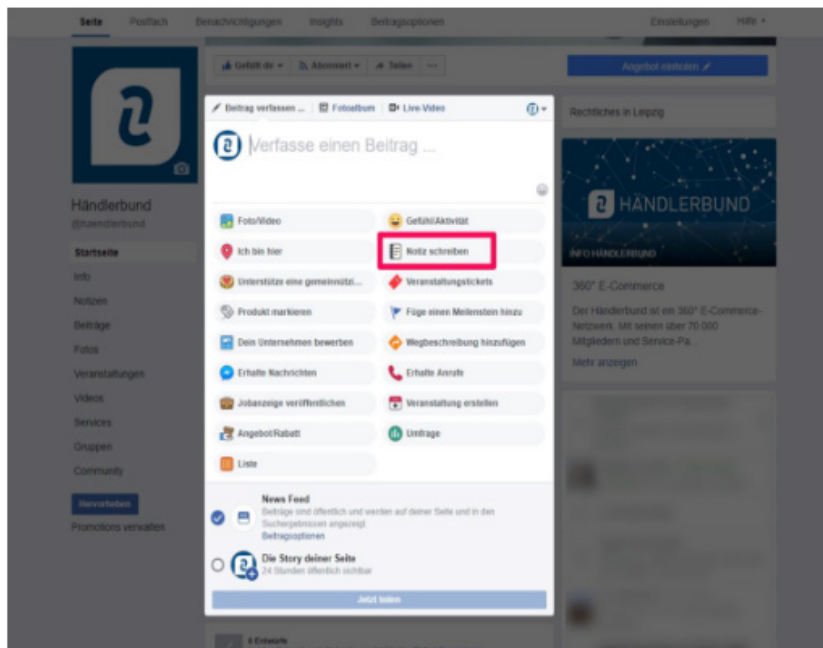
Seite Postfach Benachrichtigungen Insights Beitragsoptionen Einstellungen Hilfe

Gefällt dir Abonniert Teilen ...

Angebot einholen

Händlerbund
@haendlerbund

Startseite
Info
Notizen
Beiträge
Fotos
Veranstaltungen
Videos
Services
Gruppen
Community

Hervorheben
Promotions verwalten

Beitrag verfassen ... Fotoalbum Live-Video

Verfasse einen Beitrag ...

Foto/Video
Gefühl/Aktivität
Ich bin hier
Notiz schreiben
Unterstütze eine gemeinnützi...
Veranstaltungstickets
Produkt markieren
Füge einen Meilenstein hinzu
Dein Unternehmen bewerben
Wegbeschreibung hinzufügen
Erhalte Nachrichten
Erhalte Anrufe
Jobanzeige veröffentlichen
Veranstaltung erstellen
Angebot/Rabatt
Umfrage
Liste

News Feed
Beiträge sind öffentlich und werden auf deiner Seite und in den Suchergebnissen angezeigt.
Beitragsoptionen

Die Story deiner Seite
24 Stunden öffentlich sichtbar

Jetzt teilen

Rechtliches in Leipzig

HÄNDLERBUND
INFO HÄNDLERBUND

360° E-Commerce
Der Händlerbund ist ein 360° E-Commerce-Netzwerk. Mit seinen über 70.000 Mitgliedern und Service-Pa...
Mehr anzeigen